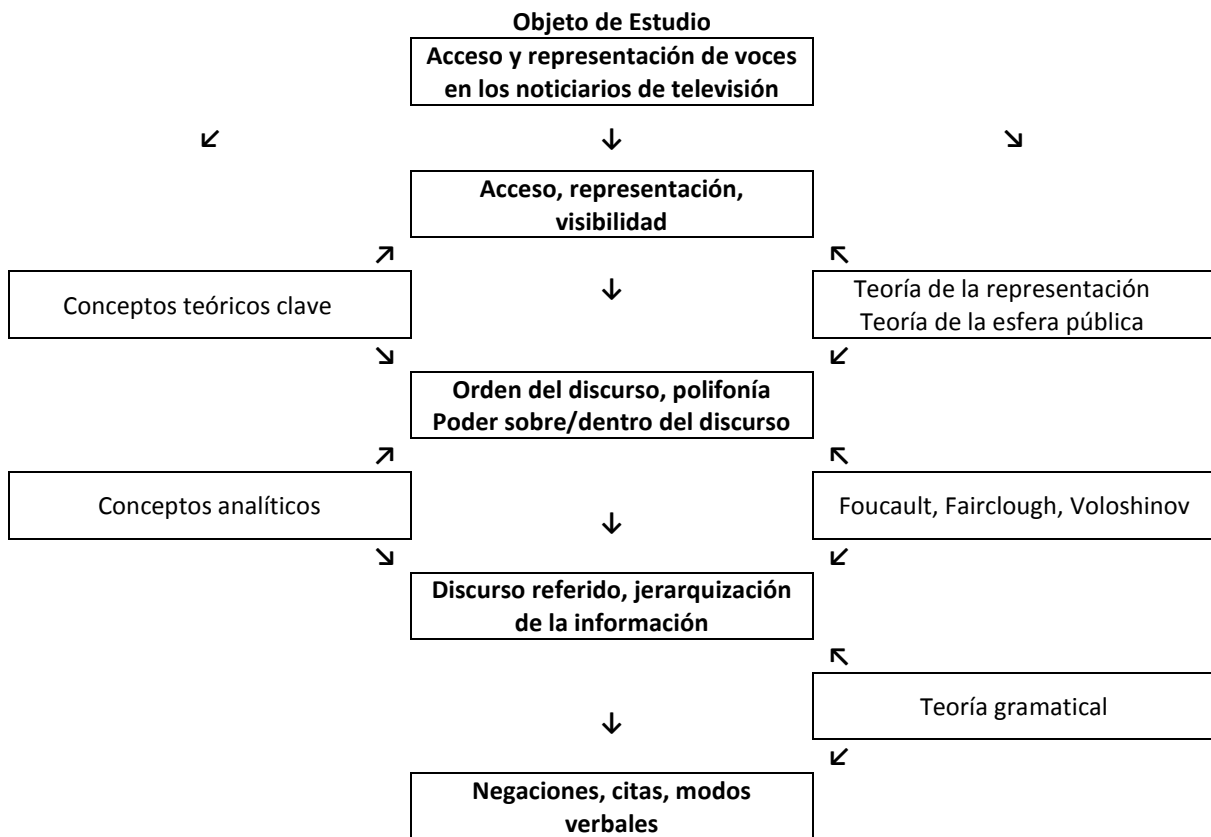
Objeto de Estudio

Acceso y representación de voces en los noticiarios de televisión

↙ ↓ ↘

Acceso, representación, visibilidad

↗ ↖

Conceptos teóricos clave

↓

Teoría de la representación
Teoría de la esfera pública

↘ ↙

Orden del discurso, polifonía
Poder sobre/dentro del discurso

↗ ↖

Conceptos analíticos

↓

Foucault, Fairclough, Voloshinov

↘ ↙

Discurso referido, jerarquización de la información

↖

↓

Teoría gramatical

↙

Negaciones, citas, modos verbales